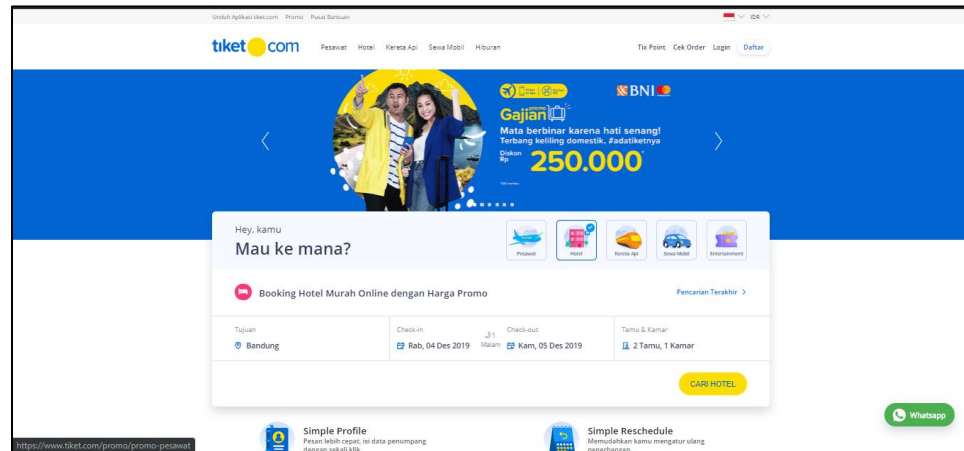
Unduh Aplikasi tiket.com Promo Pusat Bantuan
IDR

tiket com Pesawat Hotel Kereta Api Sewa Mobil Hiburan Tix Point Cek Order Login Daftar

BNI
Gajian
Mata berbinar karena hati senang!
Terbang keliling domestik, #adatiketnya
Diskon Rp 250.000

Hey, kamu
Mau ke mana?
Pesawat Hotel Kereta Api Sewa Mobil Entertainment

Booking Hotel Murah Online dengan Harga Promo
Pencarian Terakhir >

Tujuan
Bandung
Check-in
Rab, 04 Des 2019
1 Malam
Check-out
Kam, 05 Des 2019
Tamu & Kamar
2 Tamu, 1 Kamar

CARI HOTEL

Simple Profile
Pesan lebih cepat, isi data penumpang dengan sekali klik

Simple Reschedule
Memudahkan kamu mengatur ulang penerbangan

Whatsapp

https://www.tiket.com/promo/promo-pesawat